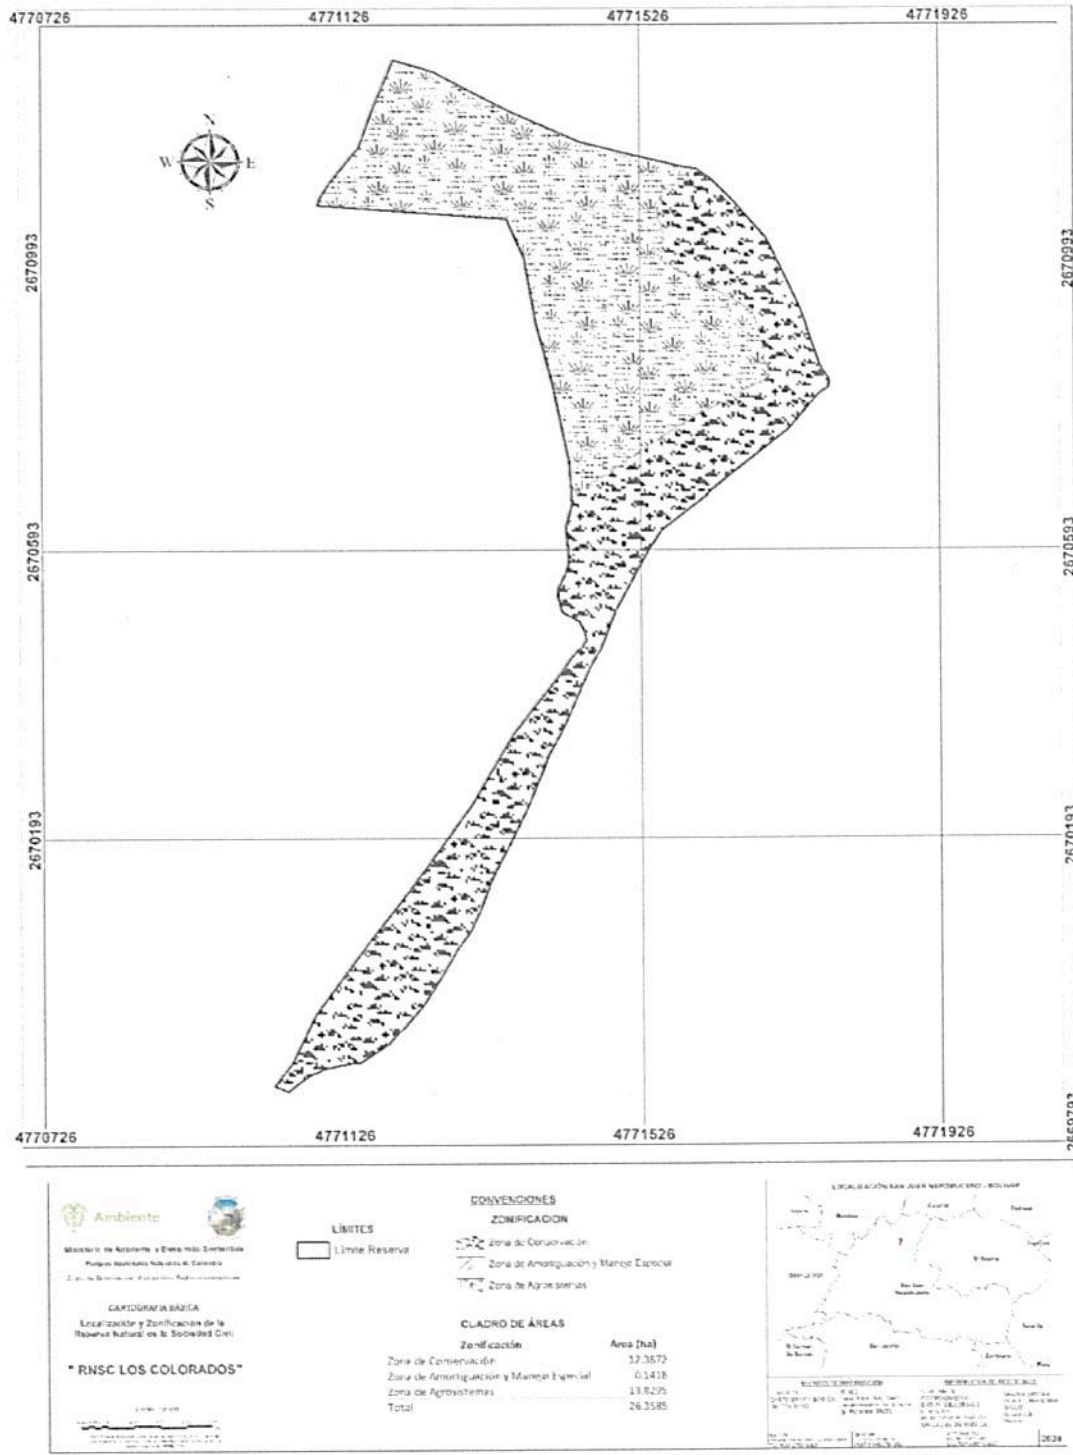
4770726
4771126
4771526
4771926

N
W E
S

2670993
2670593
2670193

2670993
2670593
2670193
2669793

4770726
4771126
4771526
4771926

Ambiente

Ministerio de Ambiente y Desarrollo Sostenible
Parques Nacionales Naturales de Colombia
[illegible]

CARTOGRAFIA BASICA
Localización y Zonificación de la Reserva Natural de la Sociedad Civil

"RNSC LOS COLORADOS"

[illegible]

LÍMITES
Límite Reserva

CONVENCIONES
ZONIFICACION
Zona de Conservación
Zona de Amortiguación y Manejo Especial
Zona de Agrosistemas

CUADRO DE ÁREAS

| Zonificación | Area (ha) |
|---|---|
| Zona de Conservación | 12.3672 |
| Zona de Amortiguación y Manejo Especial | 0.1418 |
| Zona de Agrosistemas | 13.8295 |
| Total | 26.3585 |

LOCALIZACIÓN SAN JUAN NEPOMUCENO - BOLIVAR

San Juan Nepomuceno

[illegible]

2024